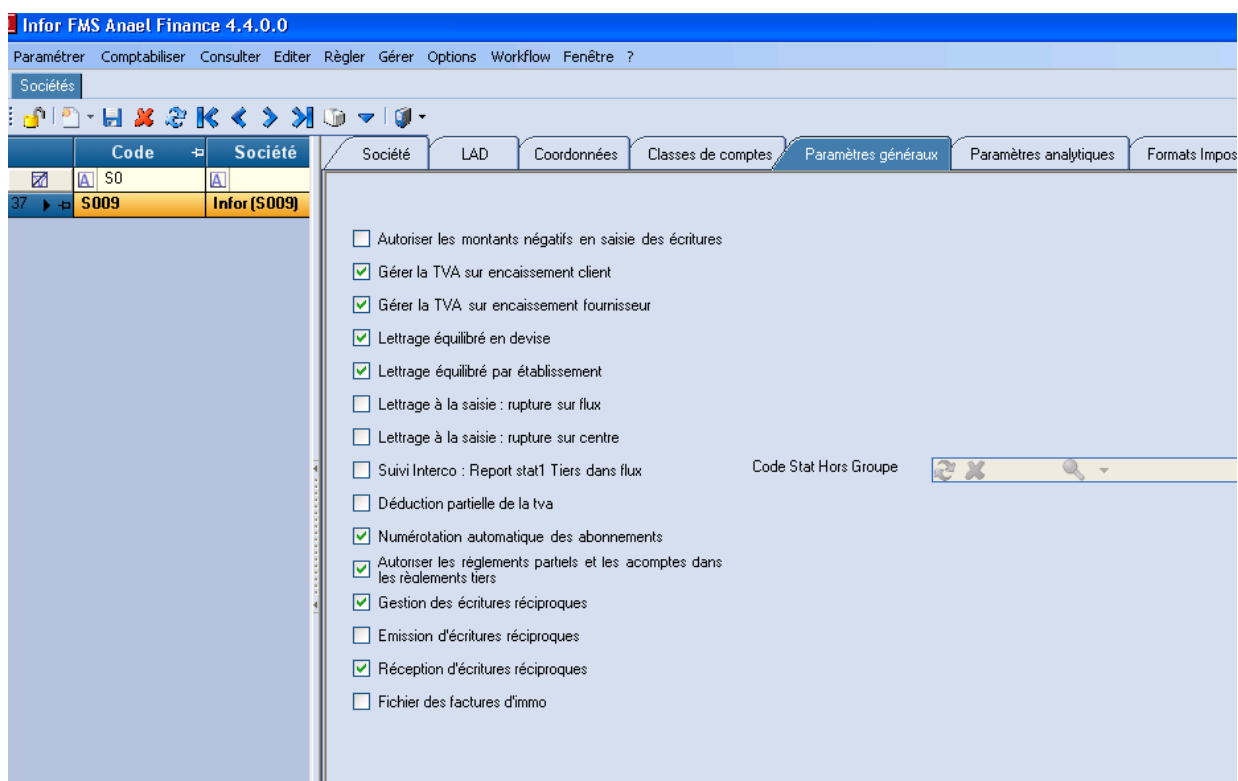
Infor FMS Anael Finance 4.4.0.0

Paramétrer Comptabiliser Consulter Editer Règler Gérer Options Workflow Fenêtre ?

Sociétés

| | Code | Société |
|---|---|---|
| | S0 | |
| 37 | S009 | Infor (S009) |

Société LAD Coordonnées Classes de comptes Paramètres généraux Paramètres analytiques Formats Impos

Autoriser les montants négatifs en saisie des écritures

Gérer la TVA sur encaissement client

Gérer la TVA sur encaissement fournisseur

Lettrage équilibré en devise

Lettrage équilibré par établissement

Lettrage à la saisie : rupture sur flux

Lettrage à la saisie : rupture sur centre

Suivi Interco : Report stat1 Tiers dans flux

Code Stat Hors Groupe

Déduction partielle de la tva

Numérotation automatique des abonnements

Autoriser les réglements partiels et les acomptes dans les règlements tiers

Gestion des écritures réciproques

Emission d'écritures réciproques

Réception d'écritures réciproques

Fichier des factures d'immo